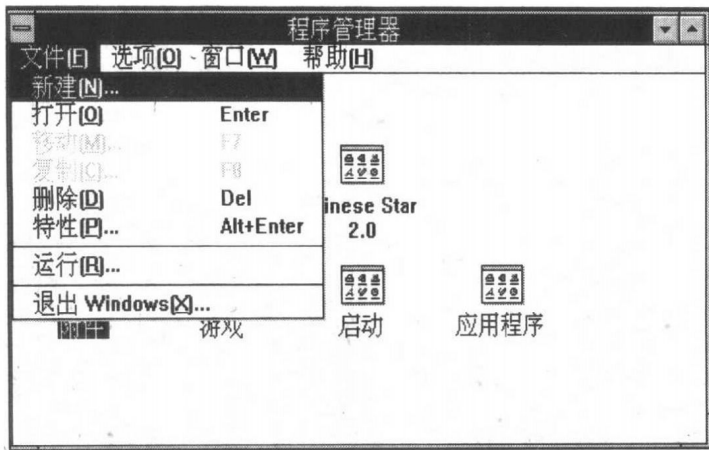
程序管理器

文件(F) 选项(O) 窗口(W) 帮助(H)

新建(N)...
打开(O) Enter
移动(M)... F7
复制(C)... F8
删除(D) Del
特性(P)... Alt+Enter
运行(R)...
退出 Windows(X)...

inese Star
2.0

附件 游戏 启动 应用程序